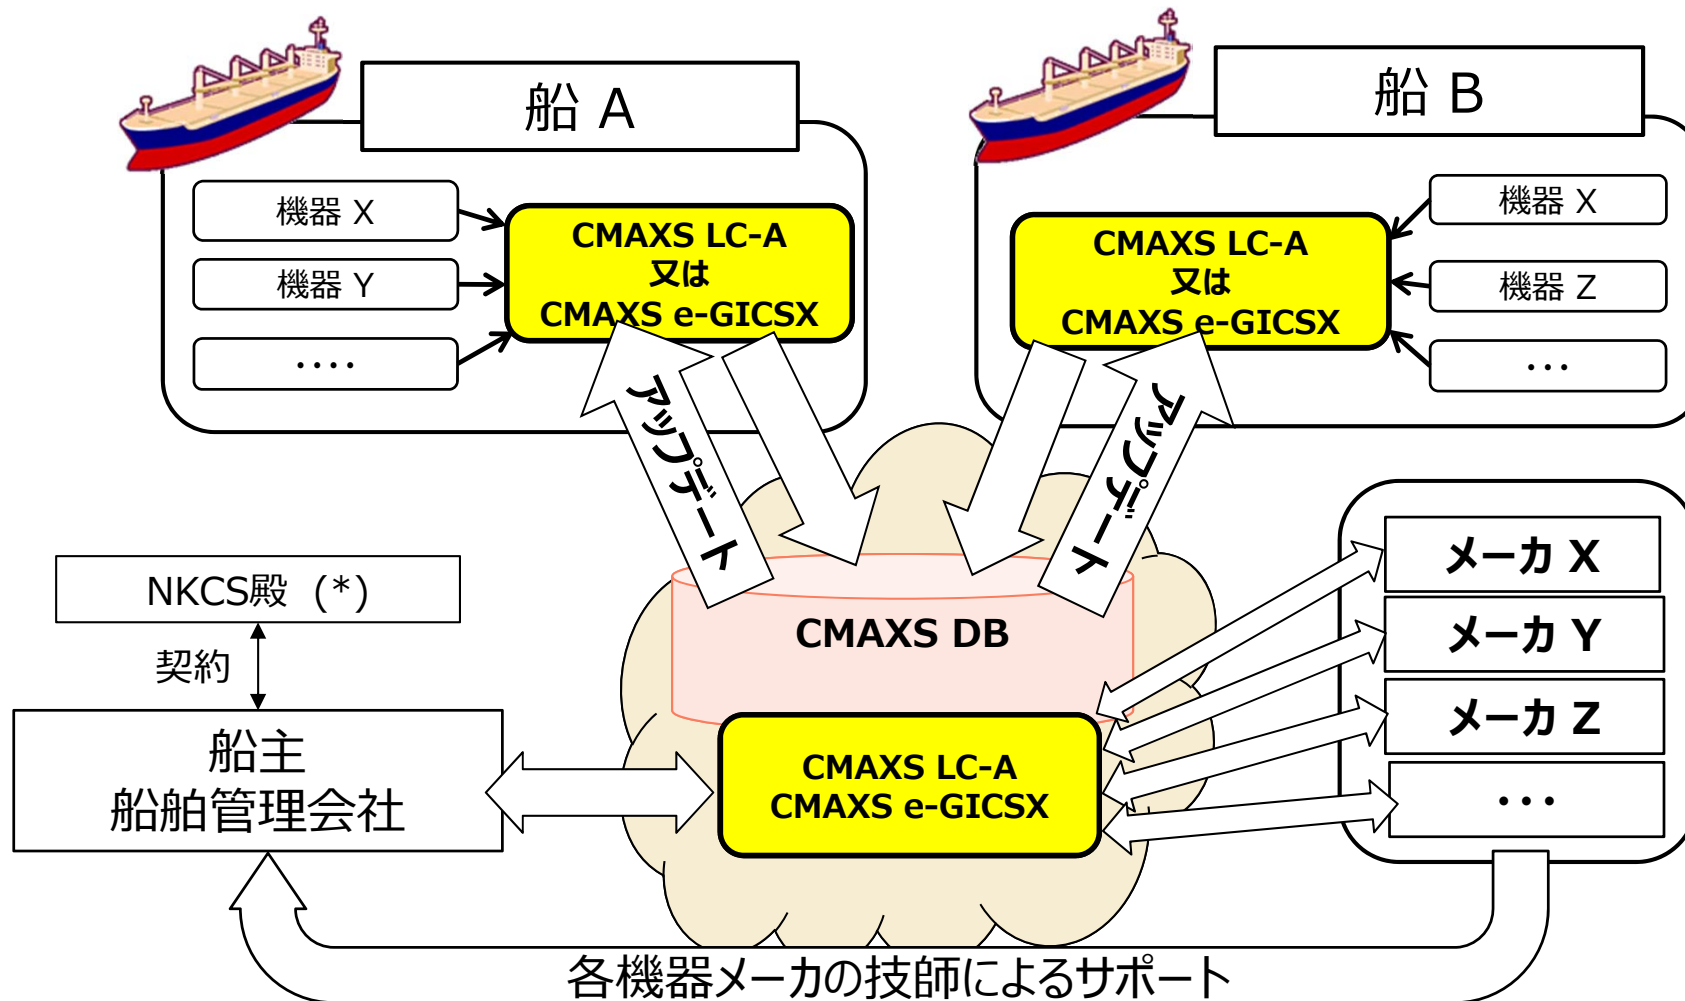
船 A

機器 X

機器 Y

....

CMAXS LC-A
又は
CMAXS e-GICSX

船 B

機器 X

機器 Z

...

CMAXS LC-A
又は
CMAXS e-GICSX

アップデート

アップデート

NKCS殿（*）

契約

船主
船舶管理会社

CMAXS DB

CMAXS LC-A
CMAXS e-GICSX

メーカ X

メーカ Y

メーカ Z

...

各機器メーカの技師によるサポート